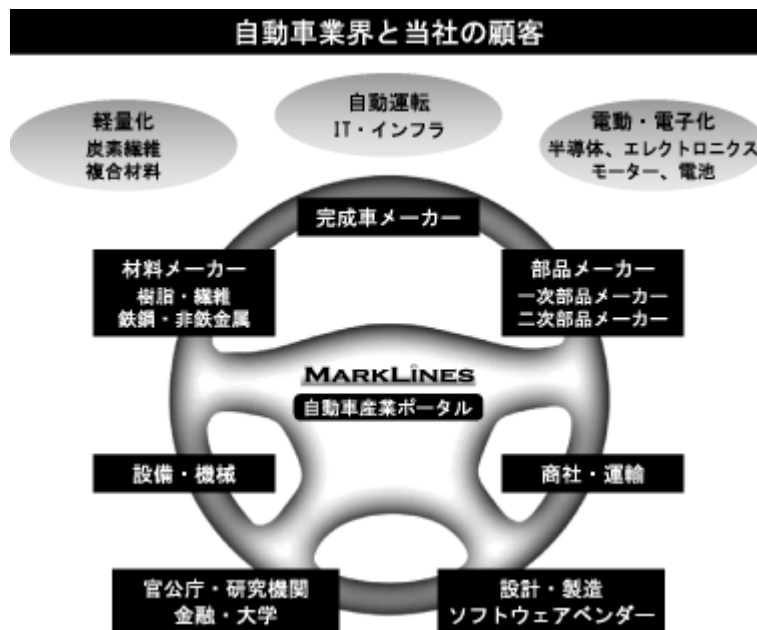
自動車業界と当社の顧客

軽量化
炭素繊維
複合材料

自動運転
IT・インフラ

電動・電子化
半導体、エレクトロニクス
モーター、電池

完成車メーカー

材料メーカー
樹脂・繊維
鉄鋼・非鉄金属

部品メーカー
一次部品メーカー
二次部品メーカー

MARKLINES
自動車産業ポータル

設備・機械

商社・運輸

官公庁・研究機関
金融・大学

設計・製造
ソフトウェアベンダー